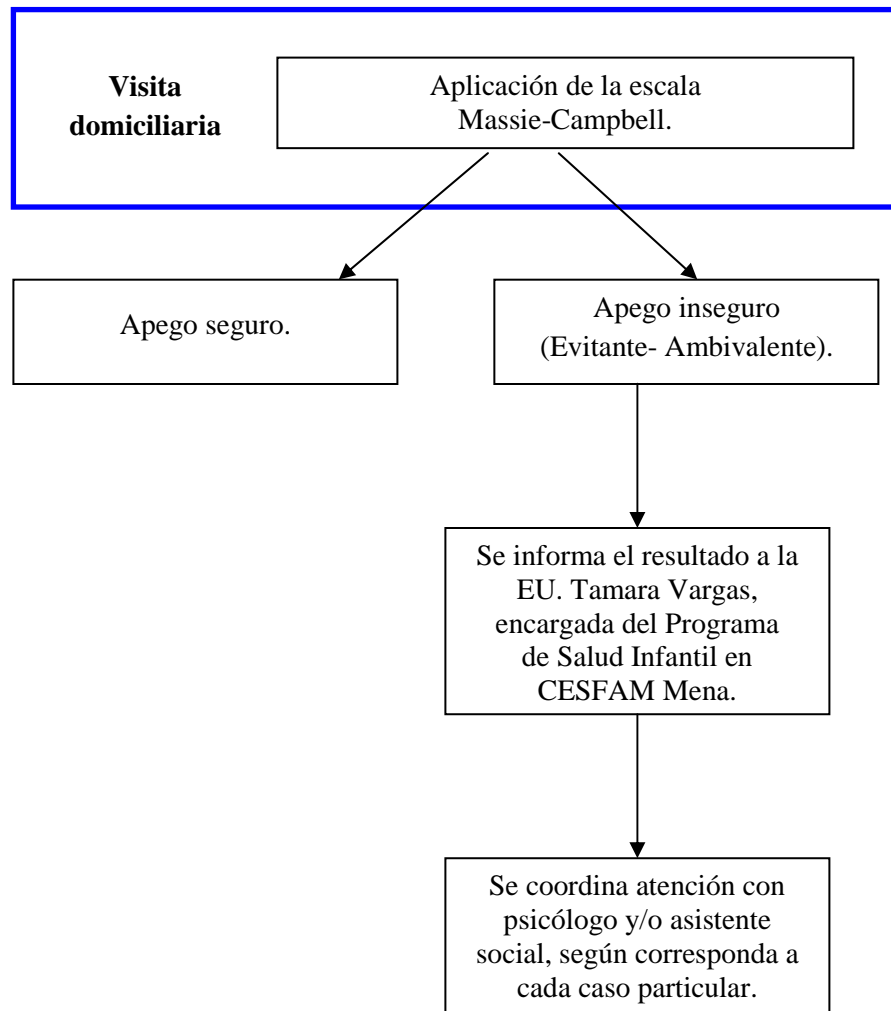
Visita domiciliaria

Aplicación de la escala Massie-Campbell.

Apego seguro.

Apego inseguro (Evitante- Ambivalente).

Se informa el resultado a la EU. Tamara Vargas, encargada del Programa de Salud Infantil en CESFAM Mena.

Se coordina atención con psicólogo y/o asistente social, según corresponda a cada caso particular.